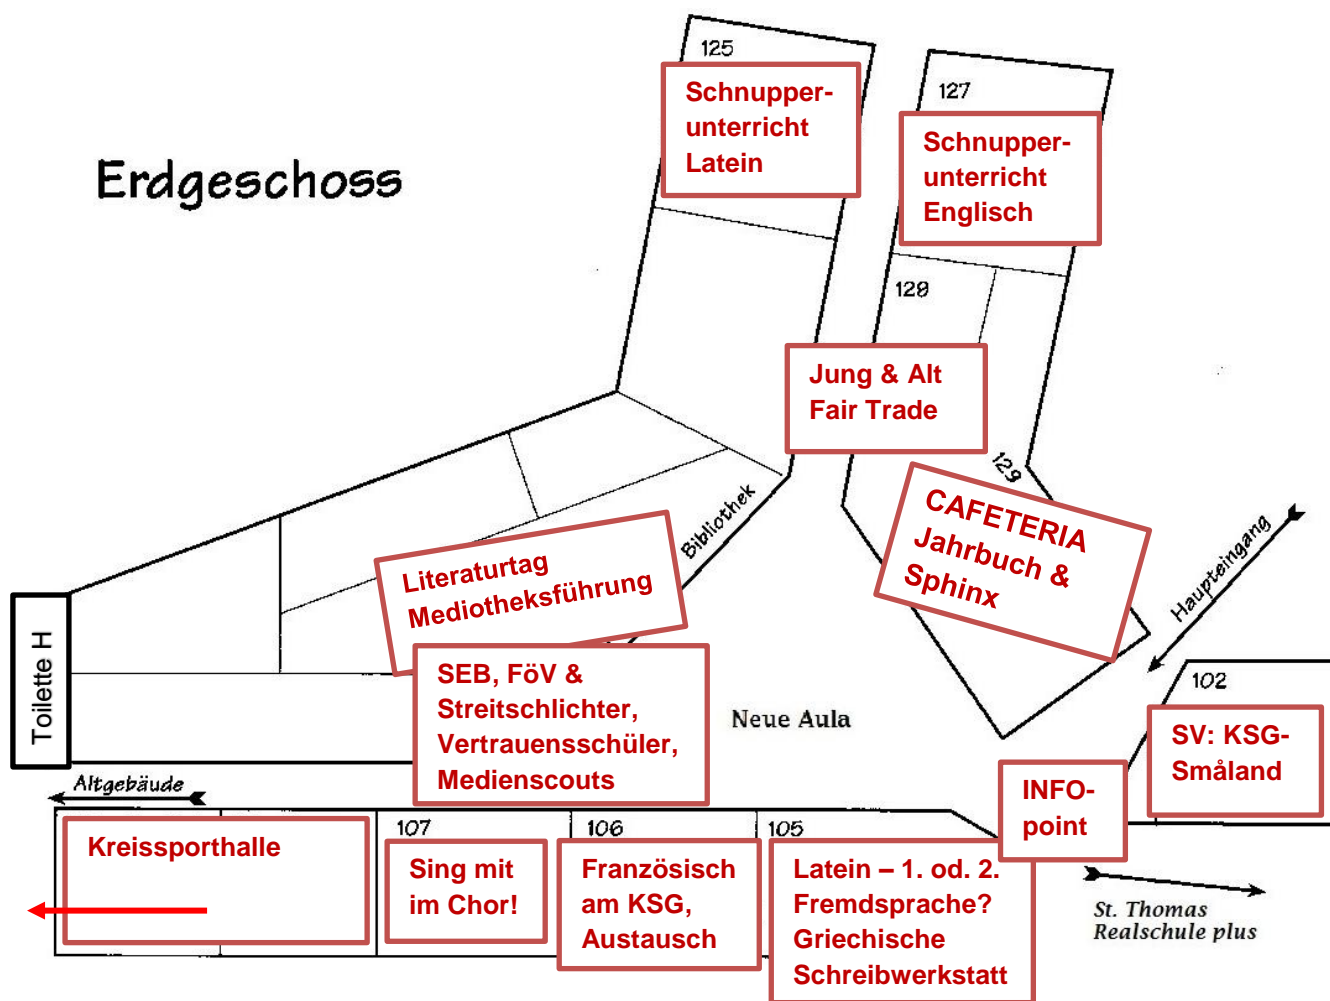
Erdgeschoss

125

Schnupperunterricht Latein

127

Schnupperunterricht Englisch

128

Jung & Alt Fair Trade

129

CAFETERIA Jahrbuch & Sphinx

Haupteingang

Bibliothek

Literaturtag Mediotheksführung

Toilette H

SEB, FöV & Streitschlichter, Vertrauensschüler, Medienscouts

Neue Aula

102

SV: KSG-Småland

INFO-point

Altgebäude

Kreissporthalle

107

Sing mit im Chor!

106

Französisch am KSG, Austausch

105

Latein – 1. od. 2. Fremdsprache? Griechische Schreibwerkstatt

St. Thomas Realschule plus